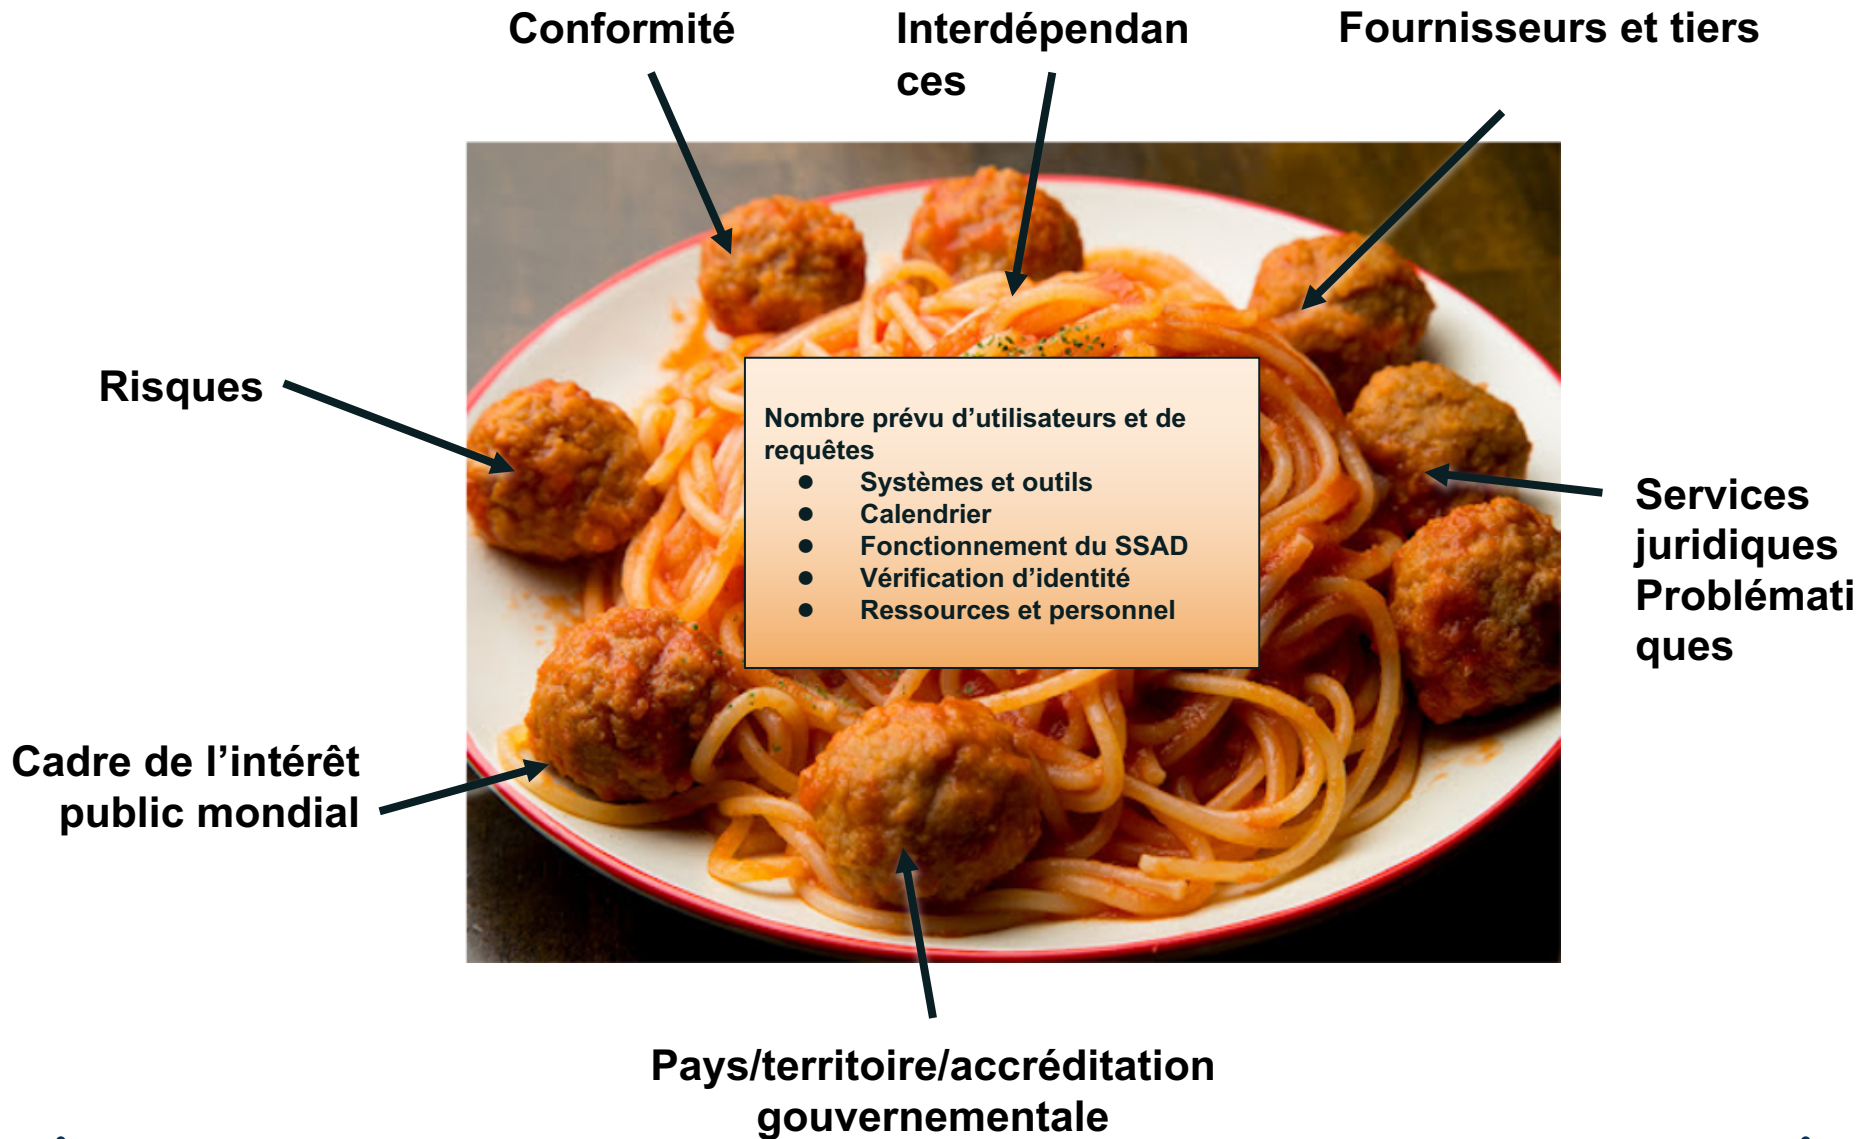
Conformité

Interdépendances

Fournisseurs et tiers

Risques

Nombre prévu d’utilisateurs et de requêtes
- Systèmes et outils
- Calendrier
- Fonctionnement du SSAD
- Vérification d’identité
- Ressources et personnel

Services juridiques Problématiques

Cadre de l’intérêt public mondial

Pays/territoire/accréditation gouvernementale